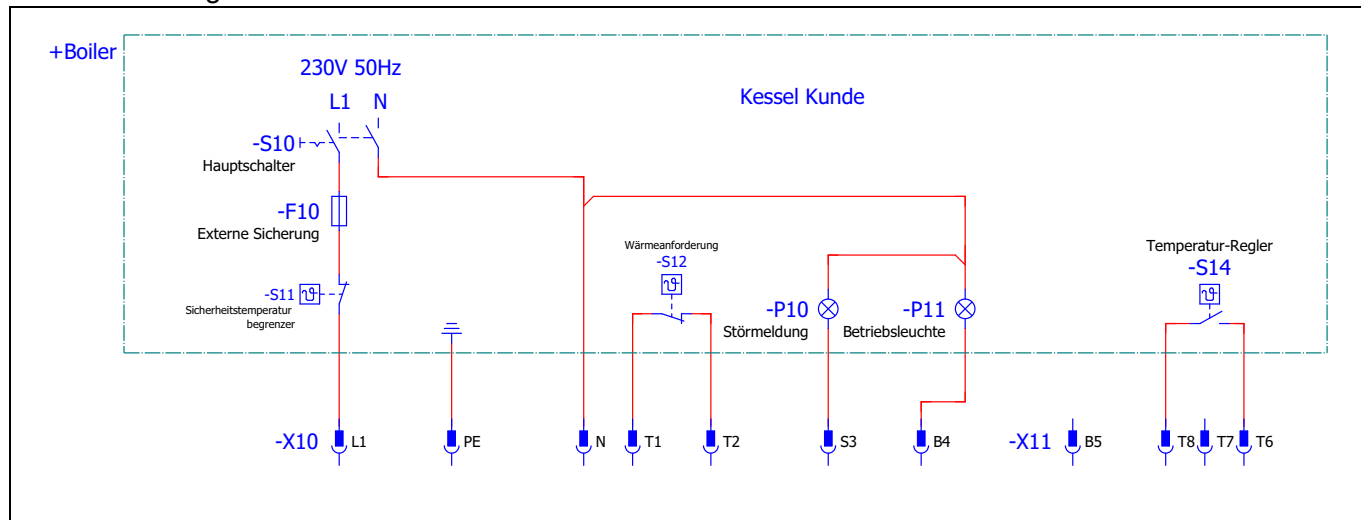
+Boiler

230V 50Hz

L1 N

Kessel Kunde

-S10

Hauptschalter

-F10

Externe Sicherung

Wärmeanforderung

-S12

Temperatur-Regler

-S14

-S11

Sicherheitstemperatur begrenzer

-P10

Störmeldung

-P11

Betriebsleuchte

-X10 L1 PE N T1 T2 S3 B4 -X11 B5 T8 T7 T6